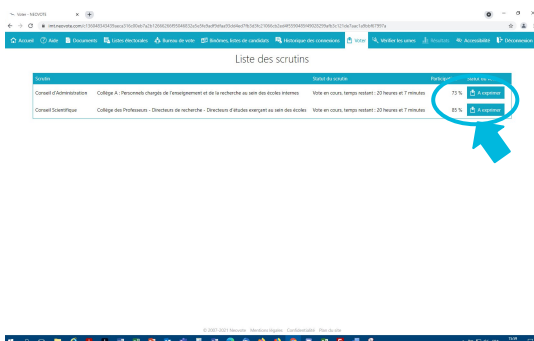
Voter - NEOVOTE
mnt.neovote.com/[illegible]

Accueil  Aide  Documents  Listes électorales  Bureau de vote  Bulletins, listes de candidats  Historique des connexions  Voter  Veiller les urnes  Résultats  Accessibilité  Déconnexion

Liste des scrutins

| Scrutin | | Statut du scrutin | Participation | Voter ou voir |
|---|---|---|---|---|
| Conseil d'Administration | Collège A : Personnels chargés de l'enseignement et de la recherche au sein des écoles internes | Vote en cours, temps restant : 20 heures et 7 minutes | 73 % | A exprimer |
| Conseil Scientifique | Collège des Professeurs - Directeurs de recherche - Directeurs d'études exerçant au sein des écoles | Vote en cours, temps restant : 20 heures et 7 minutes | 85 % | A exprimer |

© 2007-2021 Neovote  Mentions légales  Confidentialité  Plan du site